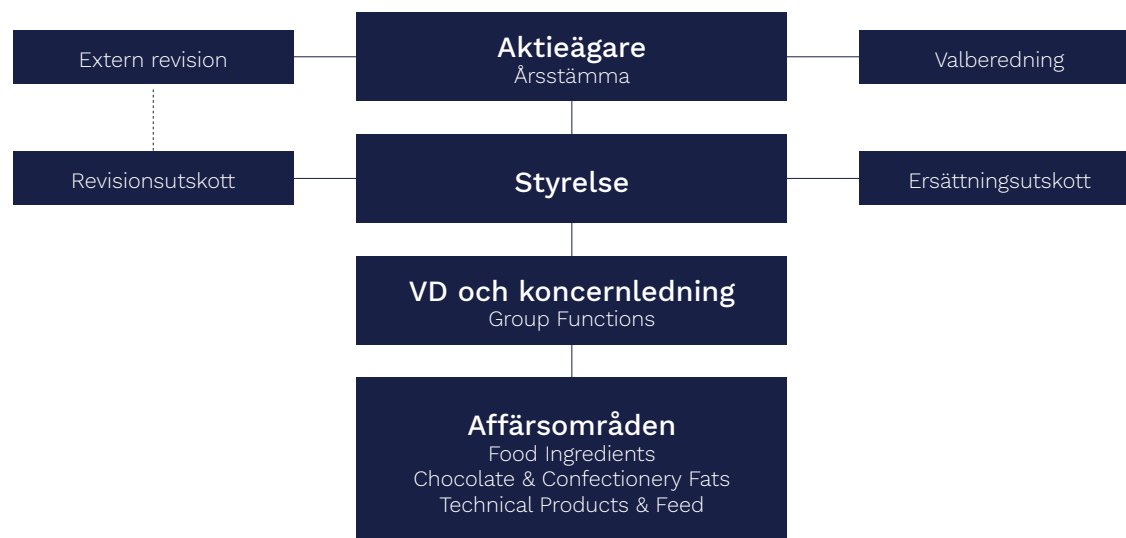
Extern revision

Aktieägare
Årsstämma

Valberedning

Revisionsutskott

Styrelse

Ersättningsutskott

VD och koncernledning
Group Functions

Affärsområden
Food Ingredients
Chocolate & Confectionery Fats
Technical Products & Feed